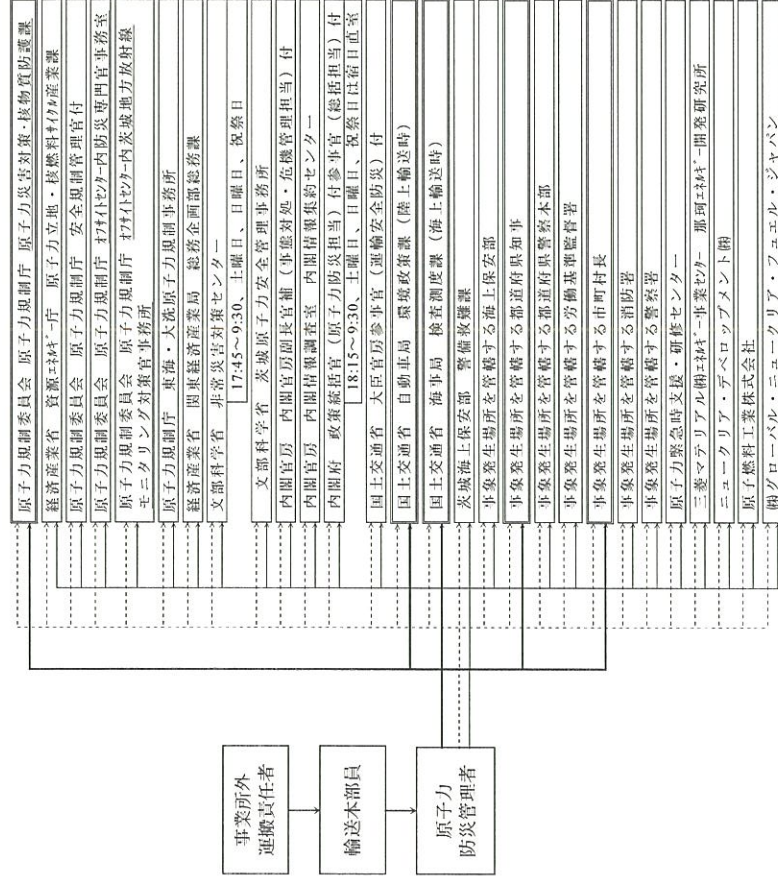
事業所外
運搬責任者

輸送本部員

原子力
防災管理者

原子力規制委員会　原子力規制庁　原子力災害対策・核物質防護課
経済産業省　資源ｴﾈﾙｷﾞｰ庁　原子力立地・核燃料ｻｲｸﾙ産業課
原子力規制委員会　原子力規制庁　安全規制管理官付
原子力規制委員会　原子力規制庁　ｵﾌｻｲﾄｾﾝﾀｰ内防災専門官事務室
原子力規制委員会　原子力規制庁　ｵﾌｻｲﾄｾﾝﾀｰ内茨城地方放射線モニタリング対策官事務所
原子力規制庁　東海・大洗原子力規制事務所
経済産業省　関東経済産業局　総務企画部総務課
文部科学省　非常災害対策センター
17:45～9:30、土曜日、日曜日、祝祭日
文部科学省　茨城原子力安全管理事務所
内閣官房　内閣官房副長官補（事態対処・危機管理担当）付
内閣官房　内閣情報調査室　内閣情報集約センター
内閣府　政策統括官（原子力防災担当）付参事官（総括担当）付
18:15～9:30、土曜日、日曜日、祝祭日は宿日直室
国土交通省　大臣官房参事官（運輸安全防災）付
国土交通省　自動車局　環境政策課（陸上輸送時）
国土交通省　海事局　検査測度課（海上輸送時）
茨城海上保安部　警備救難課
事象発生場所を管轄する海上保安部
事象発生場所を管轄する都道府県知事
事象発生場所を管轄する都道府県警察本部
事象発生場所を管轄する労働基準監督署
事象発生場所を管轄する市町村長
事象発生場所を管轄する消防署
事象発生場所を管轄する警察署
原子力緊急時支援・研修センター
三菱マテリアル(株)ｴﾈﾙｷﾞｰ事業ｾﾝﾀｰ　那珂ｴﾈﾙｷﾞｰ開発研究所
ニュークリア・デベロップメント(株)
原子燃料工業株式会社
(株)グローバル・ニュークリア・フュエル・ジャパン